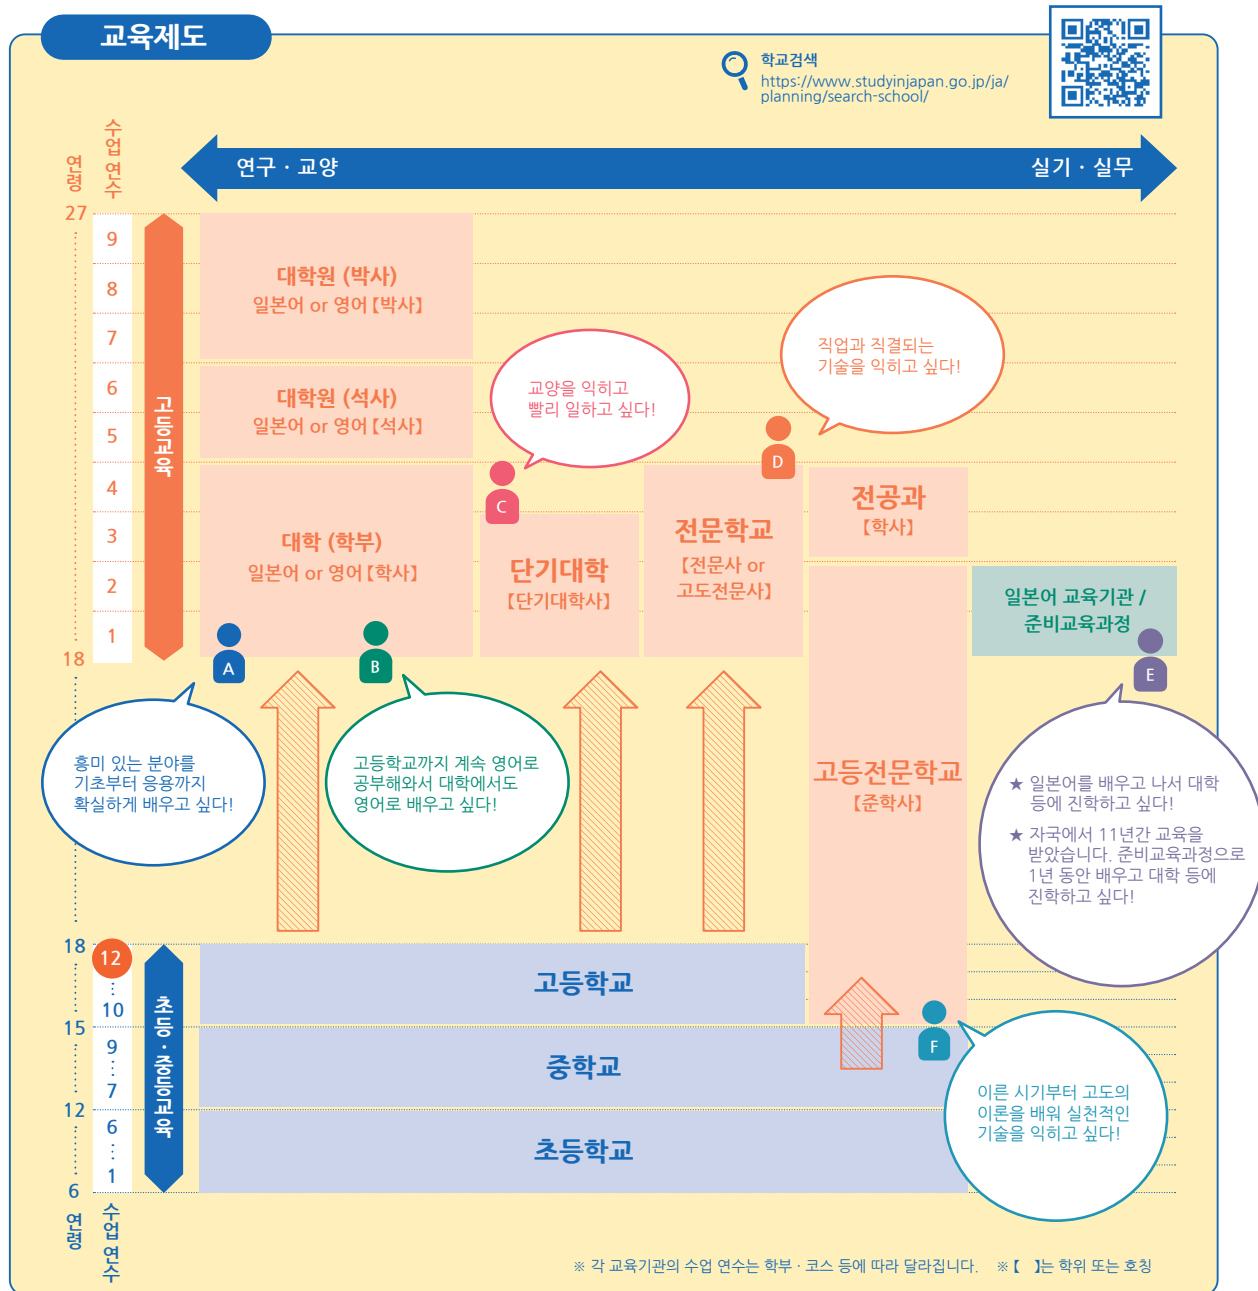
교육제도

학교검색
https://www.studyinjapan.go.jp/ja/planning/search-school/

연령 수업연수

연구 · 교양 실기 · 실무

27
9
8
7
6
5
4
3
2
1
18

고등교육

대학원 (박사)
일본어 or 영어【박사】

대학원 (석사)
일본어 or 영어【석사】

대학 (학부)
일본어 or 영어【학사】

교양을 익히고 빨리 일하고 싶다!

직업과 직결되는 기술을 익히고 싶다!

C

D

단기대학
【단기대학사】

전문학교
【전문사 or 고도전문사】

전공과
【학사】

일본어 교육기관 / 준비교육과정

A

B

E

흥미 있는 분야를 기초부터 응용까지 확실하게 배우고 싶다!

고등학교까지 계속 영어로 공부해와서 대학에서도 영어로 배우고 싶다!

고등전문학교
【준학사】

★ 일본어를 배우고 나서 대학 등에 진학하고 싶다!
★ 자국에서 11년간 교육을 받았습니다. 준비교육과정으로 1년 동안 배우고 대학 등에 진학하고 싶다!

18
12
10
15
9
7
12
6
1
6

초등 · 중등교육

고등학교

중학교

초등학교

F

이른 시기부터 고도의 이론을 배워 실천적인 기술을 익히고 싶다!

연령 수업연수

※ 각 교육기관의 수업 연수는 학부 · 코스 등에 따라 달라집니다. ※【 】는 학위 또는 호칭